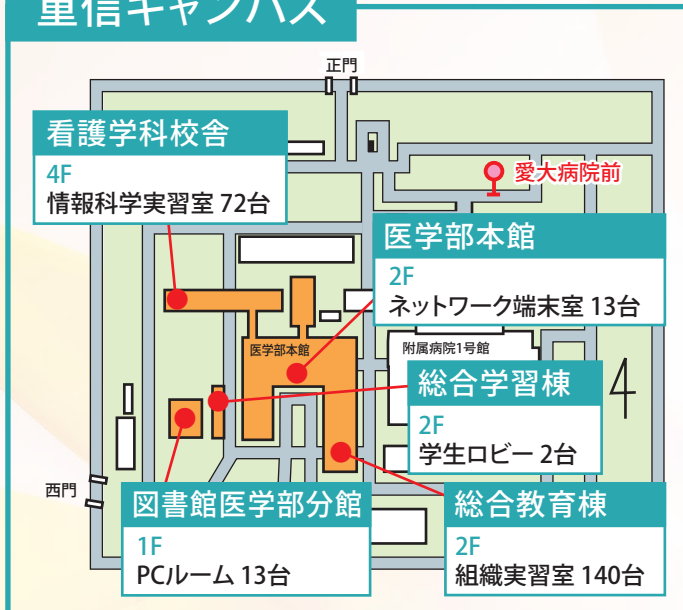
重信キャンパス

正門

看護学科校舎
4F
情報科学実習室 72台

愛大病院前

医学部本館
2F
ネットワーク端末室 13台

医学部本館

附属病院1号館

総合学習棟
2F
学生ロビー 2台

西門

図書館医学部分館
1F
PCルーム 13台

総合教育棟
2F
組織実習室 140台